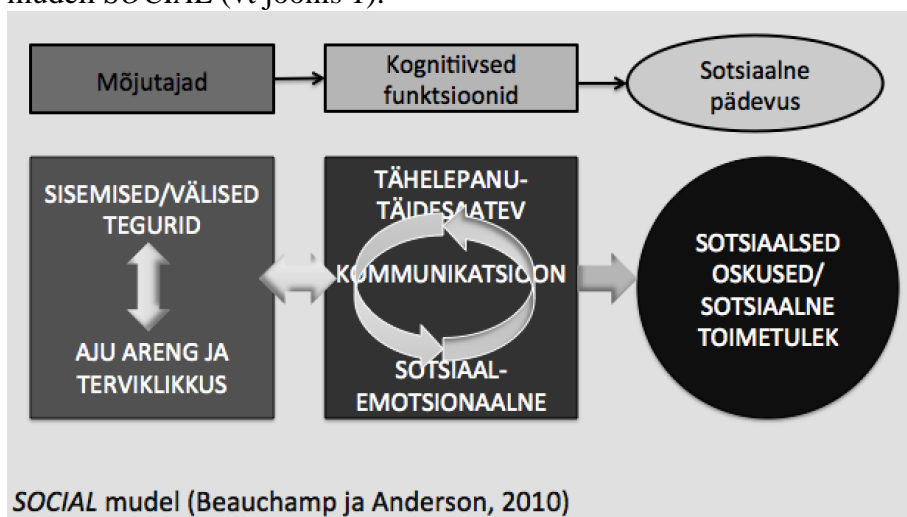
mudeli SOCIAL (vt joonis 1).

Mõjutajad

Kognitiivsed funktsioonid

Sotsiaalne pädevus

SISEMISED/VÄLISED TEGURID

AJU ARENG JA TERVIKLIKKUS

TÄHELEPANU-TÄIDESAATEV

KOMMUNIKATSIOON

SOTSIAAL-EMOTSIONAALNE

SOTSIAALSED OSKUSED/ SOTSIAALNE TOIMETULEK

SOCIAL mudel (Beauchamp ja Anderson, 2010)